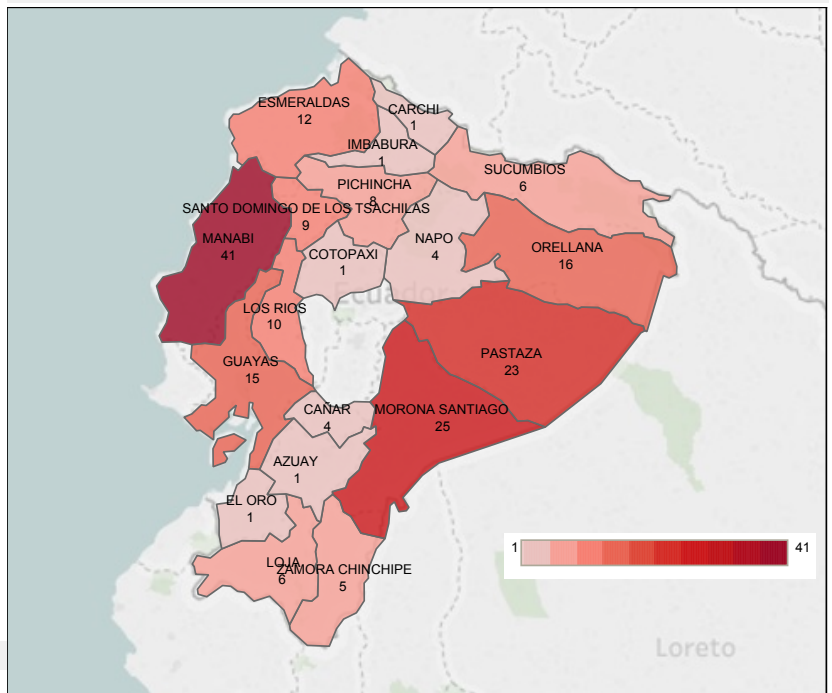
ESMERALDAS
12

CARCHI
1

IMBABURA
1

SUCUMBIOS
6

PICHINCHA
8

SANTO DOMINGO DE LOS TSACHILAS
9

MANABI
41

NAPO
4

ORELLANA
16

COTOPAXI
1

Ecuador

LOS RIOS
10

PASTAZA
23

GUAYAS
15

CAÑAR
4

MORONA SANTIAGO
25

AZUAY
1

EL ORO
1

LOJA
6

ZAMORA CHINCHIPE
5

1

41

Loreto